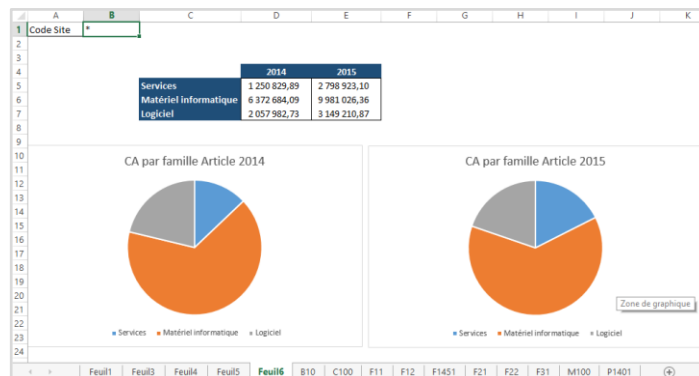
| | A | B | C | D | E | F | G | H | I | J | K |
|---|---|---|---|---|---|---|---|---|---|---|---|
| 1 | Code Site | * | | | | | | | | | |

| | 2014 | 2015 |
|---|---|---|
| Services | 1 250 829,89 | 2 798 923,10 |
| Matériel informatique | 6 372 684,09 | 9 981 026,36 |
| Logiciel | 2 057 982,73 | 3 149 210,87 |

CA par famille Article 2014

Services Matériel informatique Logiciel

CA par famille Article 2015

Services Matériel informatique Logiciel

Zone de graphique

2 3 4 5 6 7 8 9 10 11 12 13 14 15 16 17 18 19 20 21 22 23 24

Feuil1 Feuil3 Feuil4 Feuil5 Feuil6 B10 C100 F11 F12 F1451 F21 F22 F31 M100 P1401